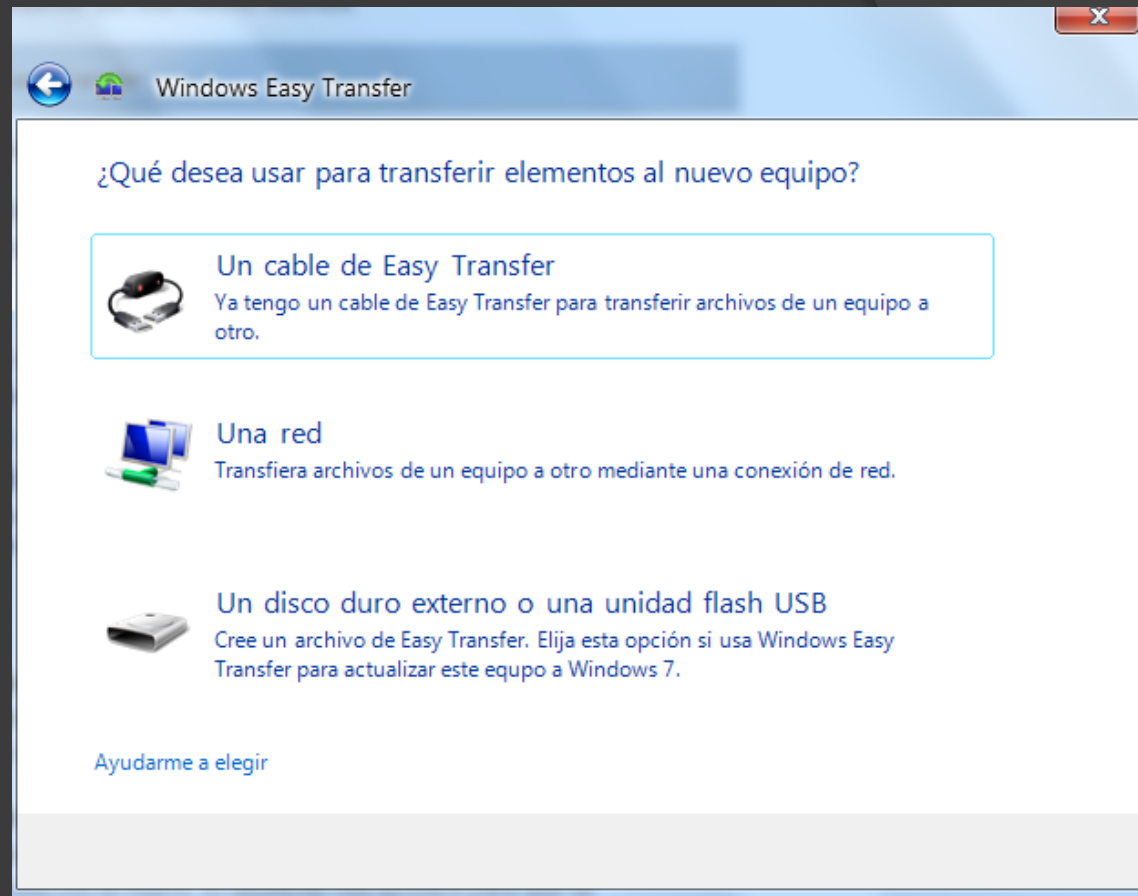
Windows Easy Transfer

¿Qué desea usar para transferir elementos al nuevo equipo?

Un cable de Easy Transfer
Ya tengo un cable de Easy Transfer para transferir archivos de un equipo a otro.

Una red
Transfiera archivos de un equipo a otro mediante una conexión de red.

Un disco duro externo o una unidad flash USB
Cree un archivo de Easy Transfer. Elija esta opción si usa Windows Easy Transfer para actualizar este equipo a Windows 7.

Ayudarme a elegir